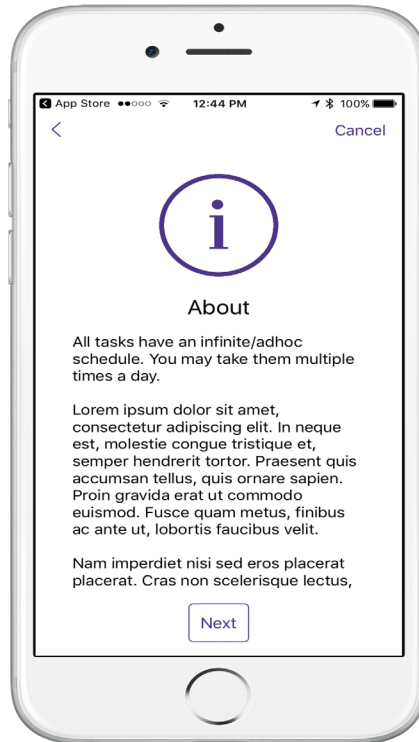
App Store ●●○○○ 12:44 PM 100%

<

Cancel

i

About

All tasks have an infinite/adhoc schedule. You may take them multiple times a day.

Lorem ipsum dolor sit amet, consectetur adipiscing elit. In neque est, molestie congue tristique et, semper hendrerit tortor. Praesent quis accumsan tellus, quis ornare sapien. Proin gravida erat ut commodo euismod. Fusce quam metus, finibus ac ante ut, lobortis faucibus velit.

Nam imperdiet nisi sed eros placerat placerat. Cras non scelerisque lectus,

Next